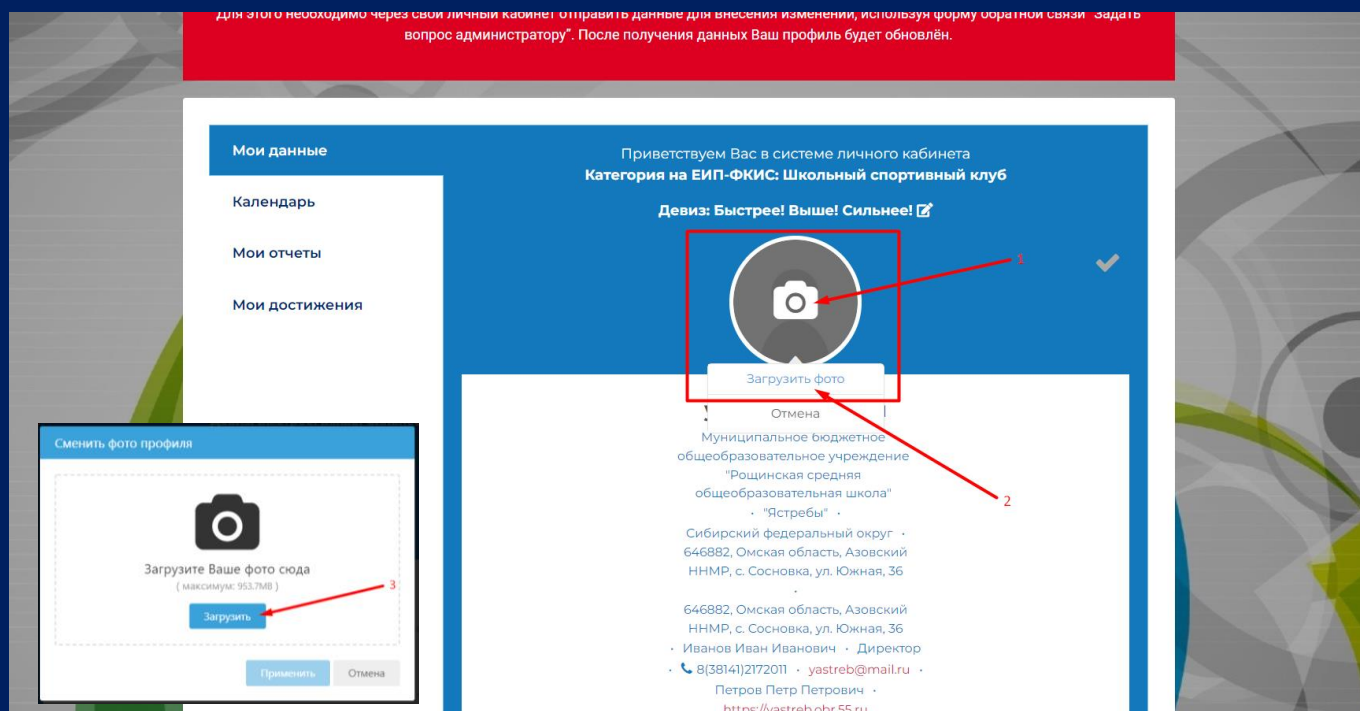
Для этого необходимо через свой личный кабинет отправить данные для внесения изменений, используя форму обратной связи "Задать вопрос администратору". После получения данных Ваш профиль будет обновлён.

Мои данные
Календарь
Мои отчеты
Мои достижения

Приветствуем Вас в системе личного кабинета
Категория на ЕИП-ФКИС: Школьный спортивный клуб

Девиз: Быстрее! Выше! Сильнее!

1

Загрузить фото
Отмена

2

Муниципальное бюджетное общеобразовательное учреждение "Рощинская средняя общеобразовательная школа"
· "Ястребы" ·
Сибирский федеральный округ ·
646882, Омская область, Азовский ННМР, с. Сосновка, ул. Южная, 36
·
646882, Омская область, Азовский ННМР, с. Сосновка, ул. Южная, 36
· Иванов Иван Иванович · Директор
· 8(38141)2172011 · yastreb@mail.ru ·
Петров Петр Петрович ·
https://yastreb.obr.55.ru

Сменить фото профиля

Загрузите Ваше фото сюда
( максимум: 953.7MB )
Загрузить
3
Применить
Отмена